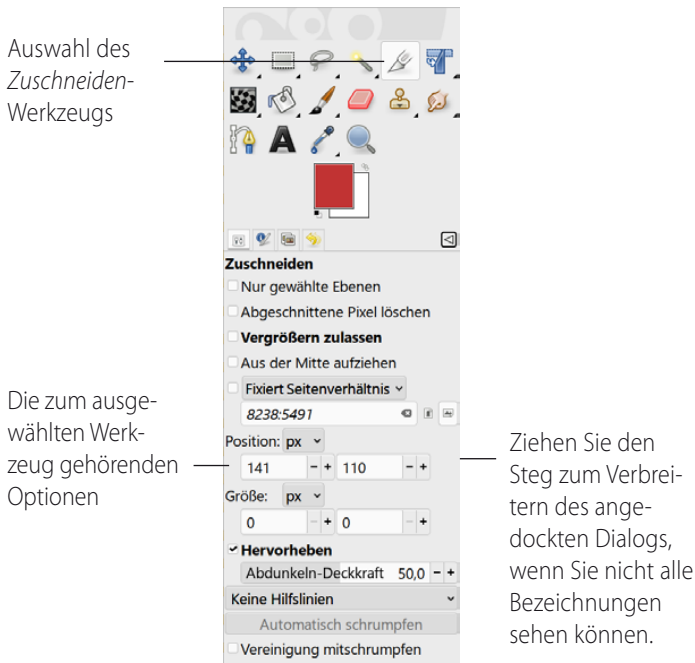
Auswahl des *Zuschneiden*-Werkzeugs

Zuschneiden

Nur gewählte Ebenen

Abgeschnittene Pixel löschen

**Vergrößern zulassen**

Aus der Mitte aufziehen

Fixiert Seitenverhältnis

8238:5491

Position: px

141 – + 110 – +

Größe: px

0 – + 0 – +

**Hervorheben**

Abdunkeln-Deckkraft 50,0 – +

Keine Hilfslinien

Automatisch schrumpfen

Vereinigung mitschrumpfen

Die zum ausgewählten Werkzeug gehörenden Optionen

Ziehen Sie den Steg zum Verbreitern des angedockten Dialogs, wenn Sie nicht alle Bezeichnungen sehen können.